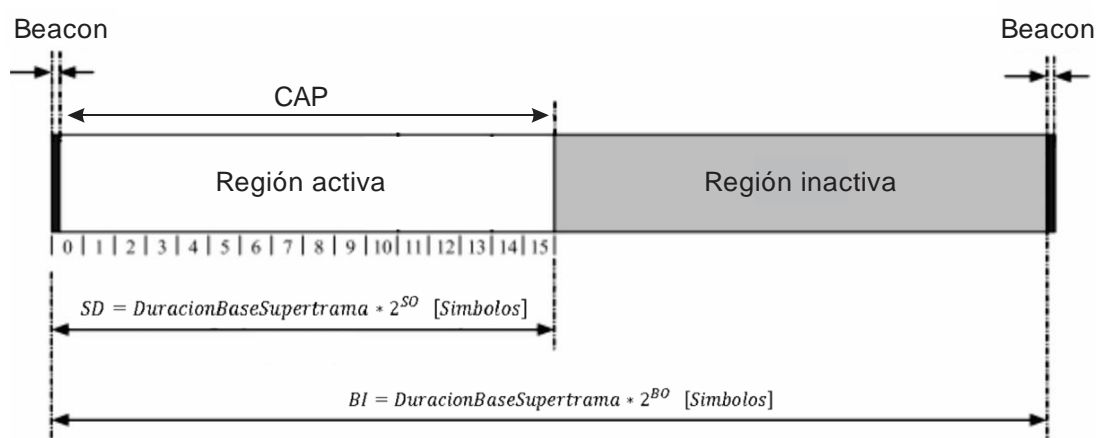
Beacon

Beacon

CAP

Región activa

Región inactiva

0 | 1 | 2 | 3 | 4 | 5 | 6 | 7 | 8 | 9 | 10 | 11 | 12 | 13 | 14 | 15

$SD = DuracionBaseSupertrama * 2^{SO}$ $[Simbolos]$

$BI = DuracionBaseSupertrama * 2^{BO}$ $[Simbolos]$